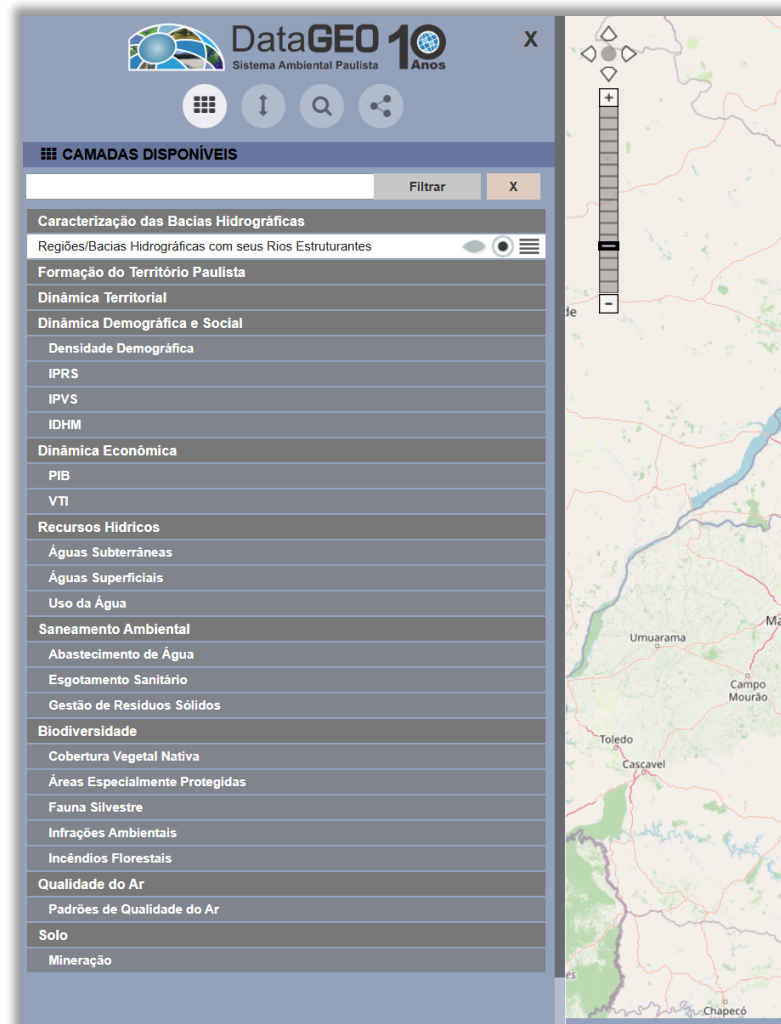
DataGEO
Sistema Ambiental Paulista
10 Anos
X

CAMADAS DISPONÍVEIS

Filtrar
X

Caracterização das Bacias Hidrográficas
Regiões/Bacias Hidrográficas com seus Rios Estruturantes
Formação do Território Paulista
Dinâmica Territorial
Dinâmica Demográfica e Social
Densidade Demográfica
IPRS
IPVS
IDHM
Dinâmica Econômica
PIB
VTI
Recursos Hídricos
Águas Subterrâneas
Águas Superficiais
Uso da Água
Saneamento Ambiental
Abastecimento de Água
Esgotamento Sanitário
Gestão de Resíduos Sólidos
Biodiversidade
Cobertura Vegetal Nativa
Áreas Especialmente Protegidas
Fauna Silvestre
Infrações Ambientais
Incêndios Florestais
Qualidade do Ar
Padrões de Qualidade do Ar
Solo
Mineração

+
−
de
Ma
Umuarama
Campo Mourão
Toledo
Cascavel
es
Chapecó